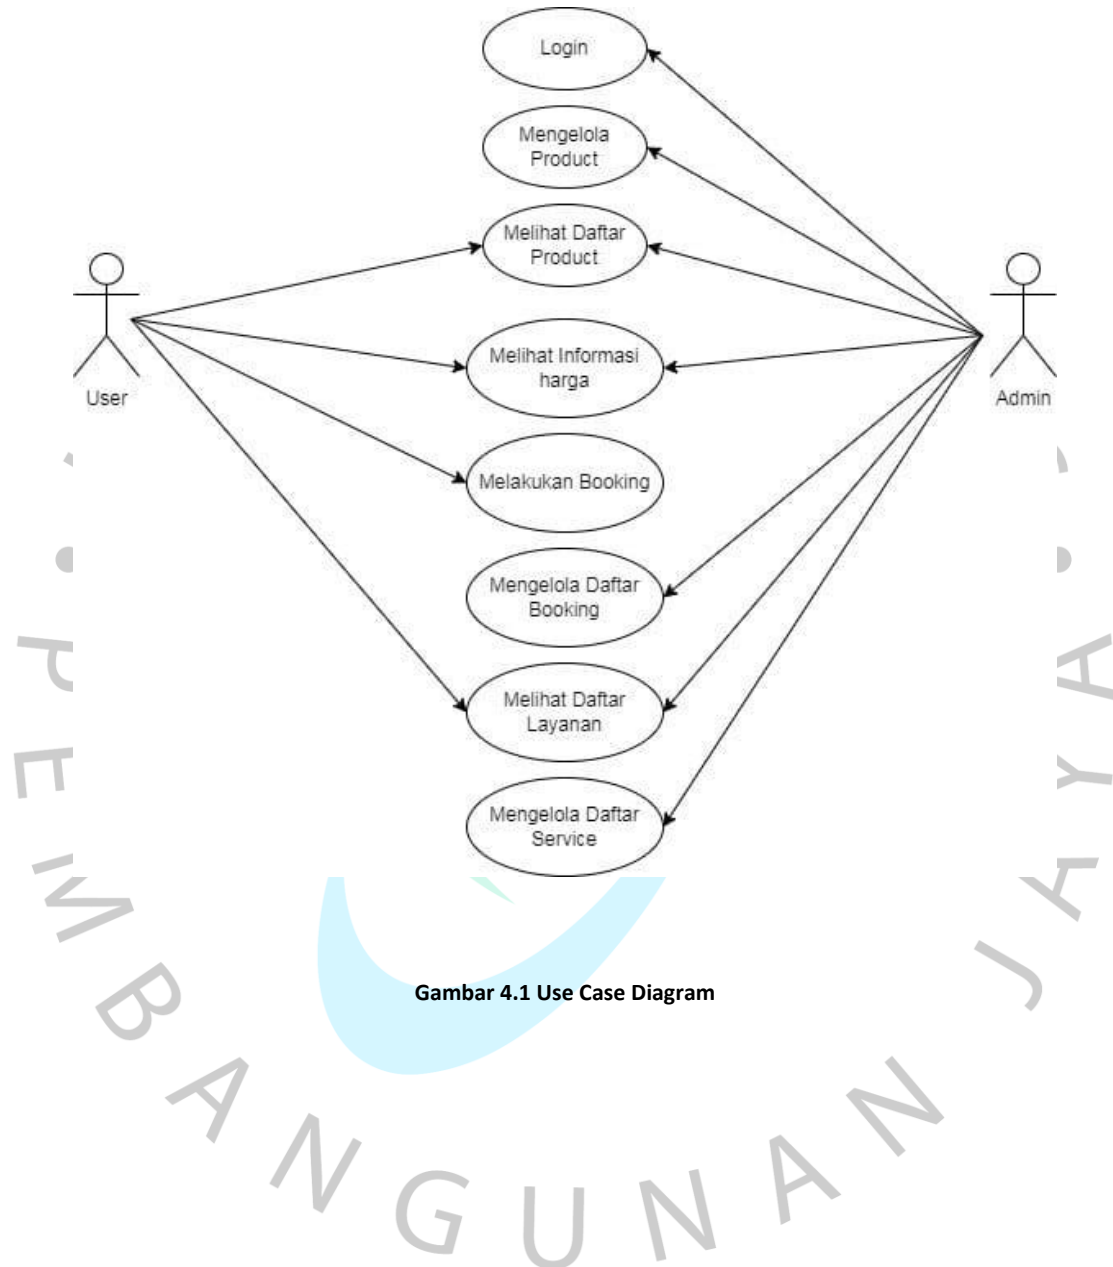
Login

Mengelola Product

Melihat Daftar Product

User

Melihat Informasi harga

Admin

Melakukan Booking

Mengelola Daftar Booking

Melihat Daftar Layanan

Mengelola Daftar Service

Gambar 4.1 Use Case Diagram

PEMBANGUNAN JAYA